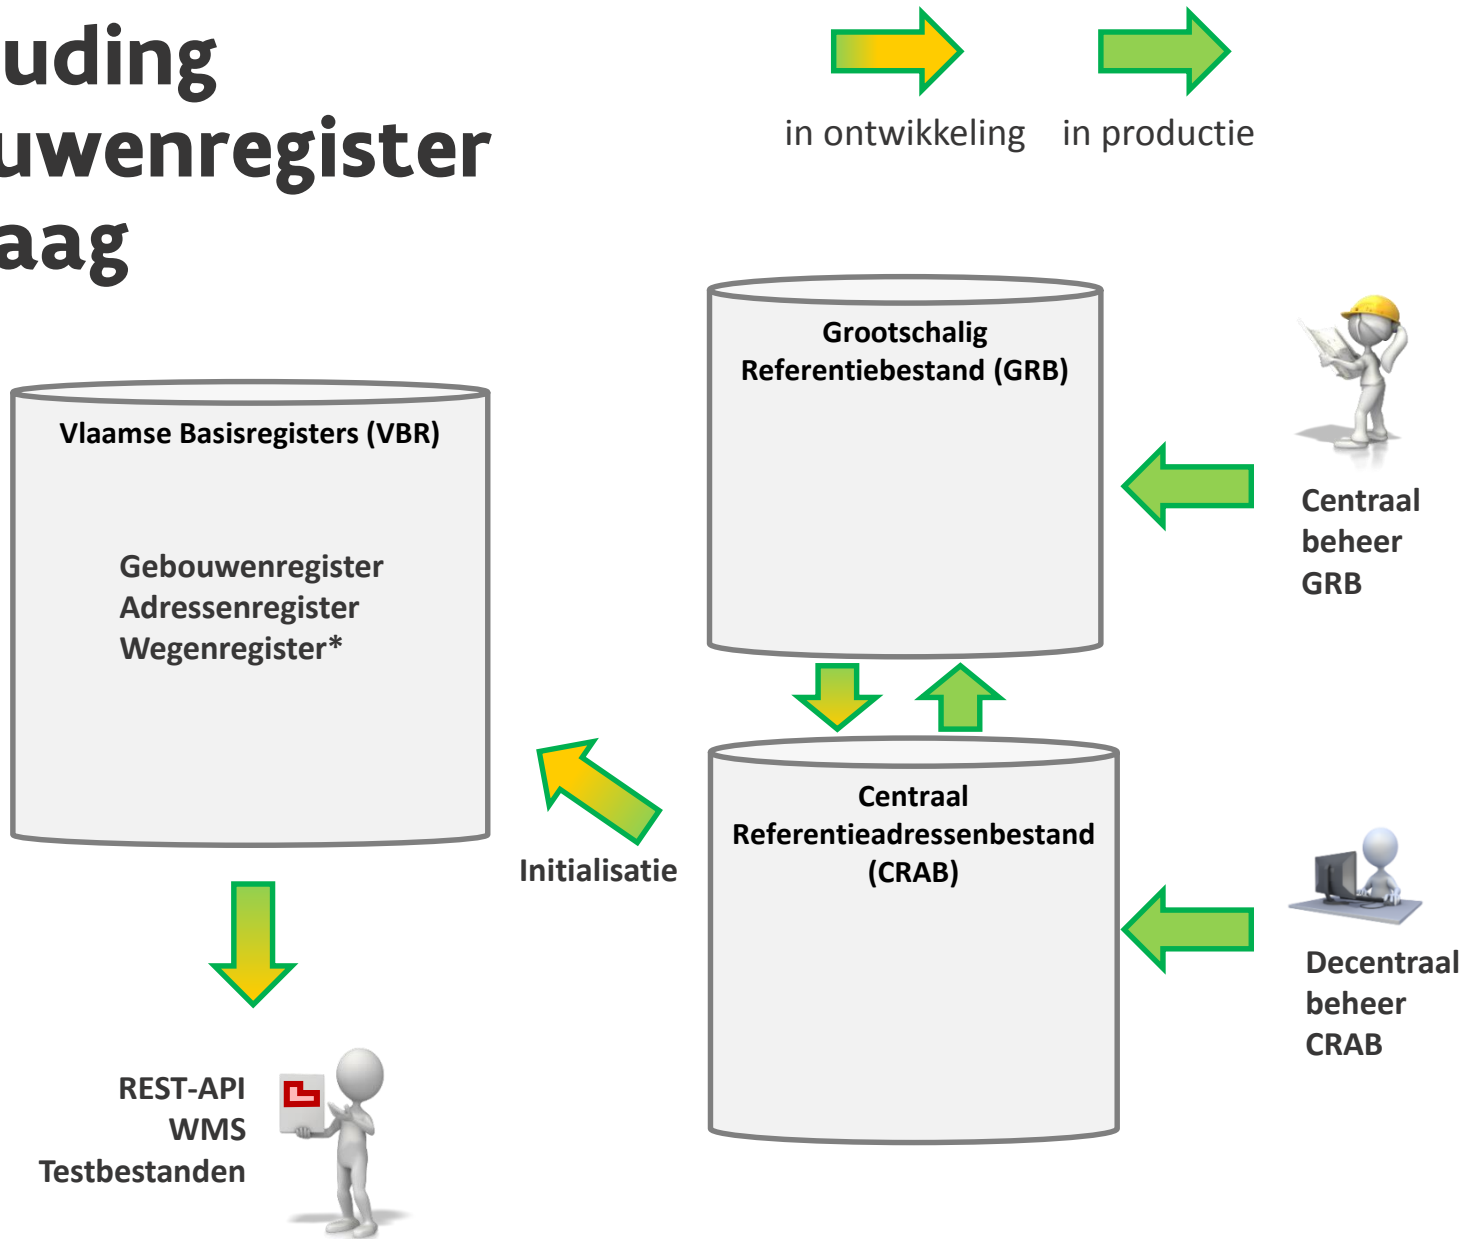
uding
uwenregister
aag

in ontwikkeling in productie

Grootschalig Referentiebestand (GRB)

Vlaamse Basisregisters (VBR)

Gebouwenregister
Adressenregister
Wegenregister*

Centraal beheer GRB

Initialisatie

Centraal Referentieadressenbestand (CRAB)

Decentraal beheer CRAB

REST-API
WMS
Testbestanden